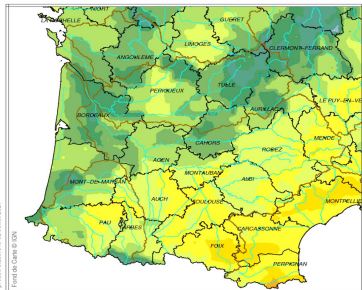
NIORT
LA ROCHELLE
GUERET
LIMOGES
CLERMONT-FERRAND
ANGOULEME
PERIGUEUX
TULLE
AURILLAC
LE PUY-EN-VE
BORDEAUX
CAHORS
MENDE
RODEZ
AGEN
MONTAUBAN
ALBI
MONT-DE-MARSAN
AUCH
TOULOUSE
MONTPELLIE
PAU
TARBES
CARCASSONNE
FOIX
PERPIGNAN
Fond de Carte © IGN